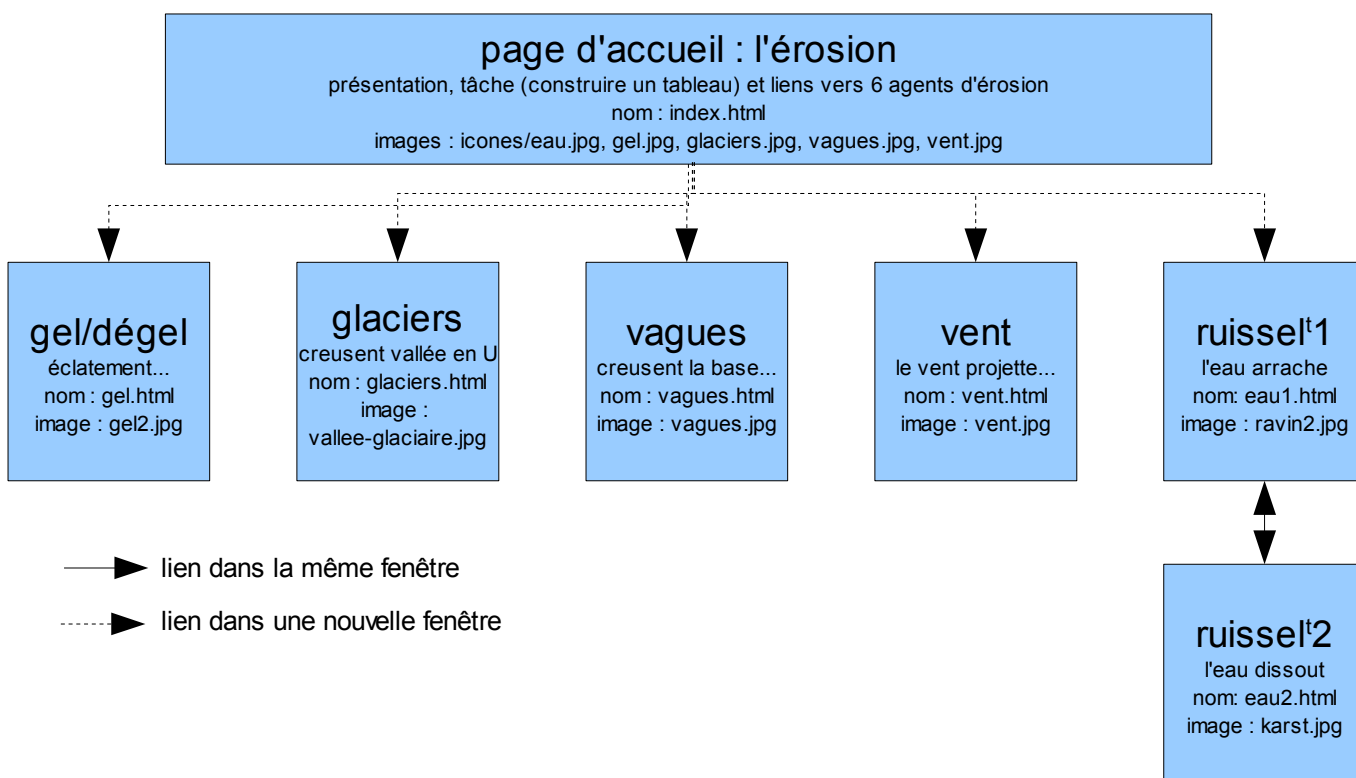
page d'accueil : l'érosion
présentation, tâche (construire un tableau) et liens vers 6 agents d'érosion
nom : index.html
images : icones/eau.jpg, gel.jpg, glaciers.jpg, vagues.jpg, vent.jpg

gel/dégel
éclatement...
nom : gel.html
image : gel2.jpg

glaciers
creusent vallée en U
nom : glaciers.html
image :
vallee-glaciaire.jpg

vagues
creusent la base...
nom : vagues.html
image : vagues.jpg

vent
le vent projette...
nom : vent.html
image : vent.jpg

ruissel$^t$1
l'eau arrache
nom: eau1.html
image : ravin2.jpg

ruissel$^t$2
l'eau dissout
nom: eau2.html
image : karst.jpg

lien dans la même fenêtre

lien dans une nouvelle fenêtre